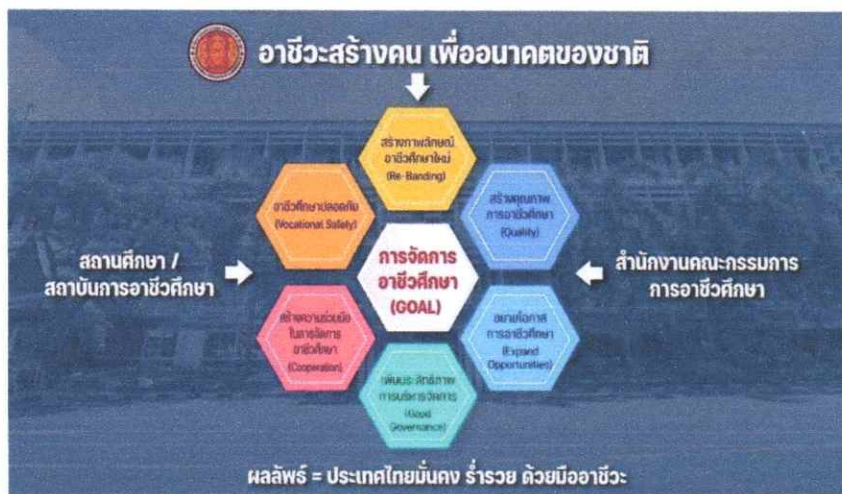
อาชีวะสร้างคน เพื่ออนาคตของชาติ

สร้างภาพลักษณ์อาชีวศึกษาใหม่ (Re-Banding)

อาชีวศึกษาปลอดภัย (Vocational Safety)

สร้างคุณภาพการอาชีวศึกษา (Quality)

สถานศึกษา / สถาบันการอาชีวศึกษา

การจัดการอาชีวศึกษา (GOAL)

สำนักงานคณะกรรมการการอาชีวศึกษา

สร้างความร่วมมือในการจัดการอาชีวศึกษา (Cooperation)

ขยายโอกาสการอาชีวศึกษา (Expand Opportunities)

เพิ่มประสิทธิภาพการบริหารจัดการ (Good Governance)

ผลลัพธ์ = ประเทศไทยมั่นคง ร่ำรวย ด้วยมีอาชีวะ